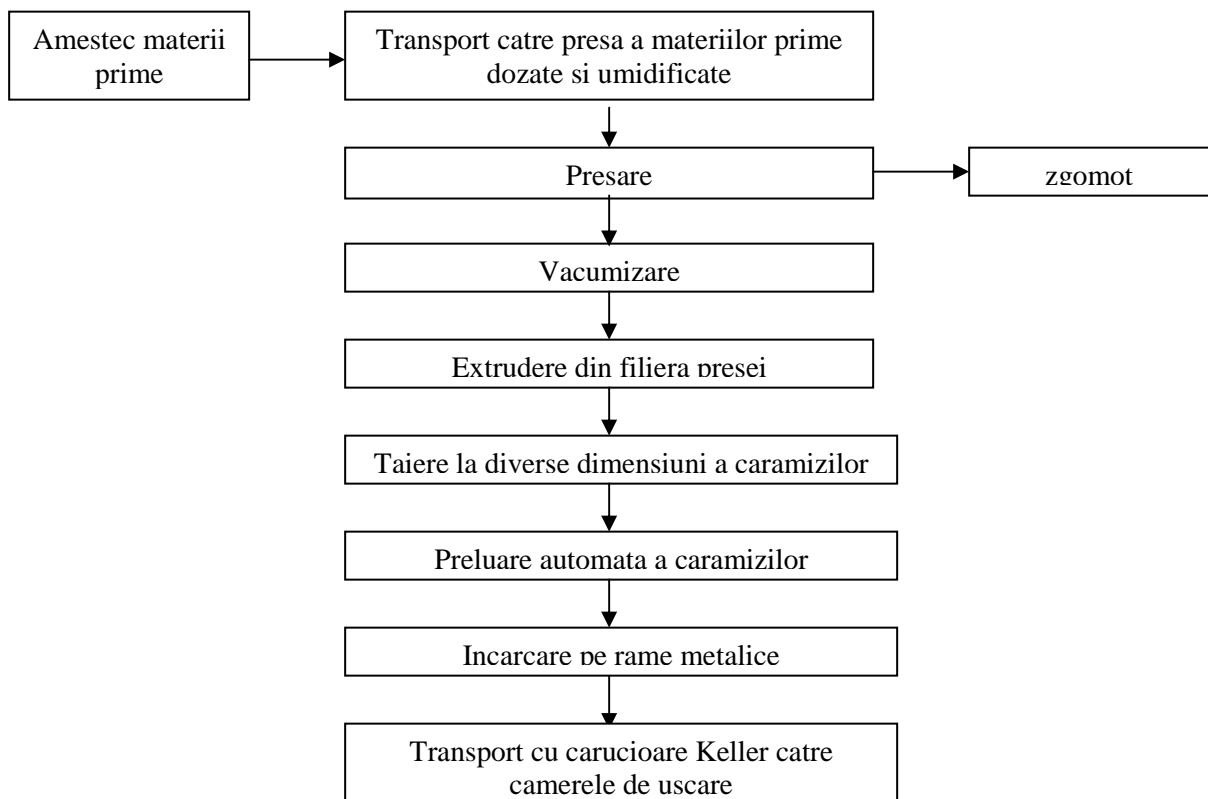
Amestec materii prime

Transport catre presa a materiilor prime dozate si umidificate

Presare

zgomot

Vacumizare

Extrudere din filiera presei

Taiere la diverse dimensiuni a caramizilor

Preluare automata a caramizilor

Incarcare pe rame metalice

Transport cu carucioare Keller catre camerele de uscare